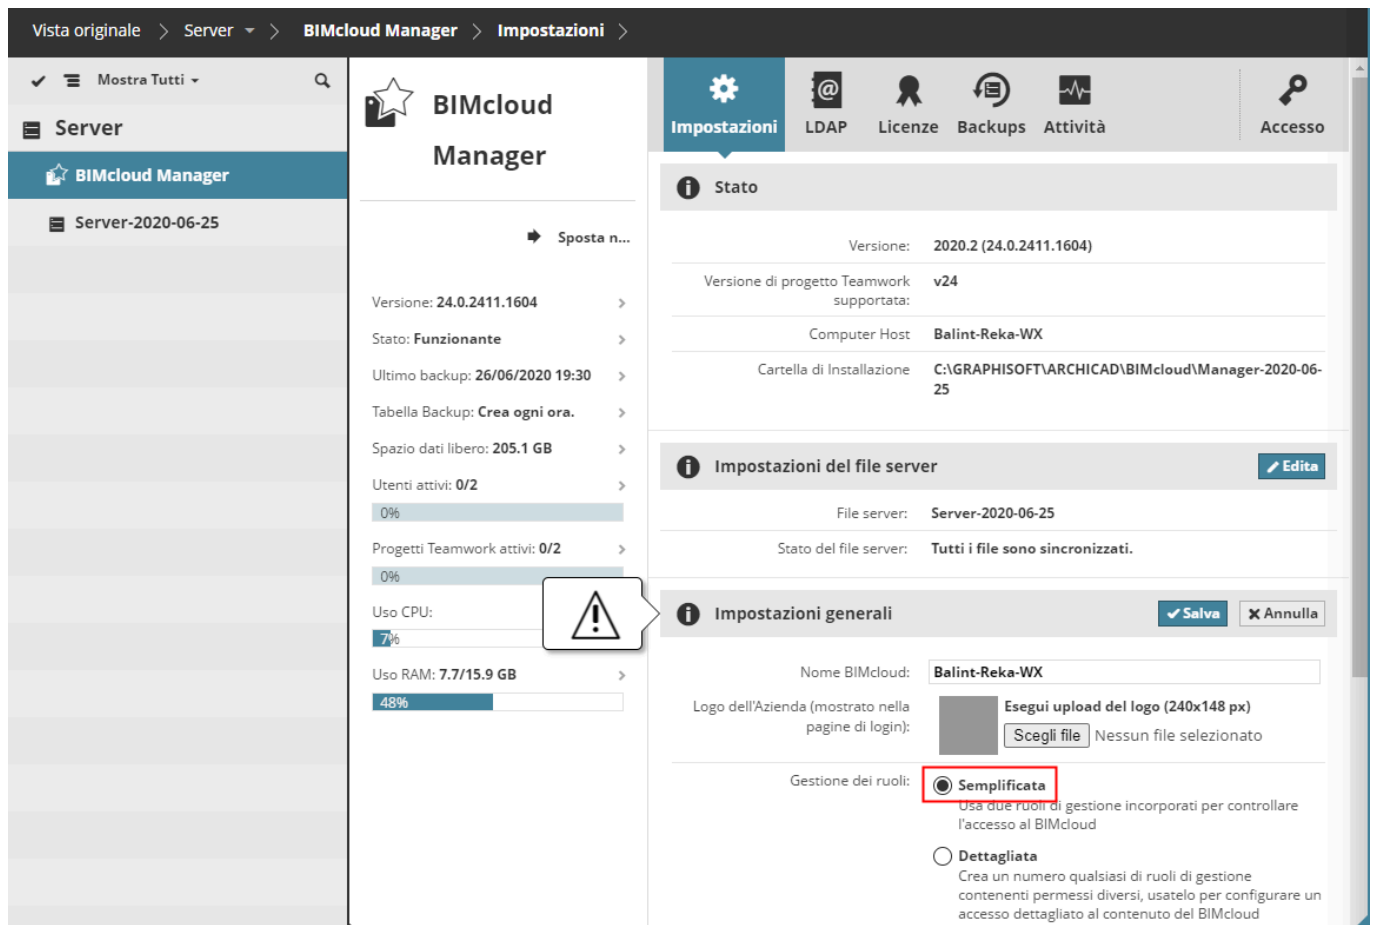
Vista originale > Server > BIMcloud Manager > Impostazioni >

Mostra Tutti

Server

BIMcloud Manager

Server-2020-06-25

BIMcloud Manager

Sposta n...

Versione: 24.0.2411.1604

Stato: Funzionante

Ultimo backup: 26/06/2020 19:30

Tabella Backup: Crea ogni ora.

Spazio dati libero: 205.1 GB

Utenti attivi: 0/2

0%

Progetti Teamwork attivi: 0/2

0%

Uso CPU:

7%

Uso RAM: 7.7/15.9 GB

48%

Impostazioni LDAP Licenze Backups Attività Accesso

Stato

Versione: 2020.2 (24.0.2411.1604)

Versione di progetto Teamwork supportata: v24

Computer Host Balint-Reka-WX

Cartella di Installazione C:\GRAPHISOFT\ARCHICAD\BIMcloud\Manager-2020-06-25

Impostazioni del file server

Edita

File server: Server-2020-06-25

Stato del file server: Tutti i file sono sincronizzati.

Impostazioni generali

Salva Annulla

Nome BIMcloud: Balint-Reka-WX

Logo dell'Azienda (mostrato nella pagine di login): Esegui upload del logo (240x148 px)

Scegli file Nessun file selezionato

Gestione dei ruoli: Semplificata

Usa due ruoli di gestione incorporati per controllare l'accesso al BIMcloud

Dettagliata

Crea un numero qualsiasi di ruoli di gestione contenenti permessi diversi, usatelo per configurare un accesso dettagliato al contenuto del BIMcloud